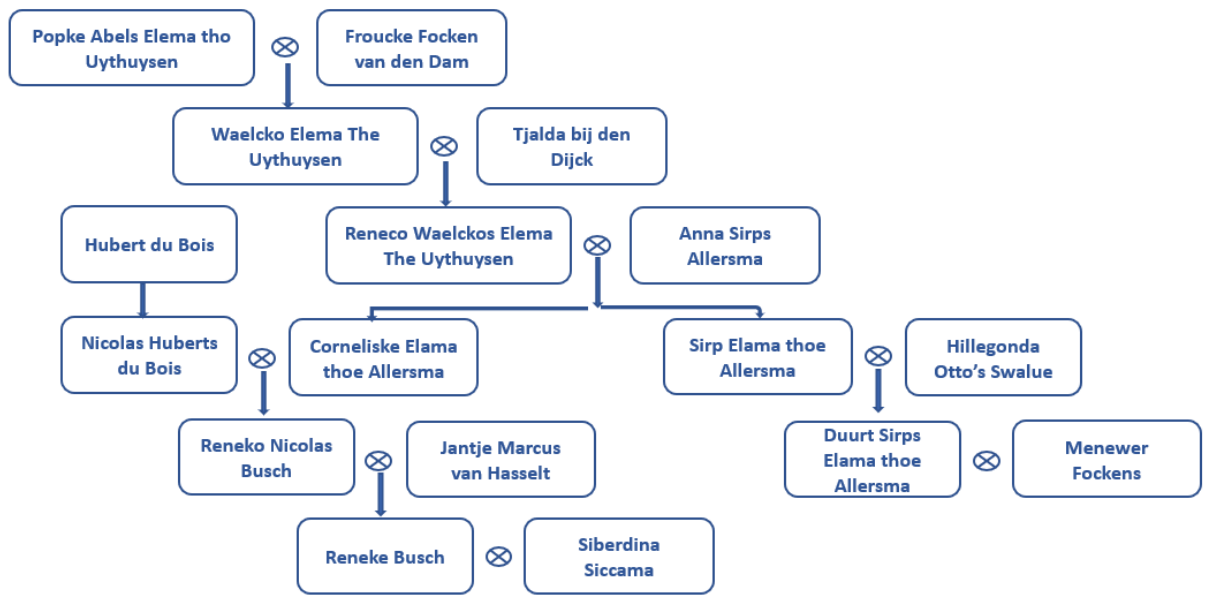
Popke Abels Elema tho Uythuysen $\otimes$ Froucke Focken van den Dam

Waelcko Elema The Uythuysen $\otimes$ Tjalda bij den Dijck

Hubert du Bois

Reneco Waelckos Elema The Uythuysen $\otimes$ Anna Sirps Allersma

Nicolas Huberts du Bois $\otimes$ Corneliske Elama thoe Allersma

Sirp Elama thoe Allersma $\otimes$ Hillegonda Otto's Swalue

Reneko Nicolas Busch $\otimes$ Jantje Marcus van Hasselt

Duurt Sirps Elama thoe Allersma $\otimes$ Menewer Fockens

Reneke Busch $\otimes$ Siberdina Siccama